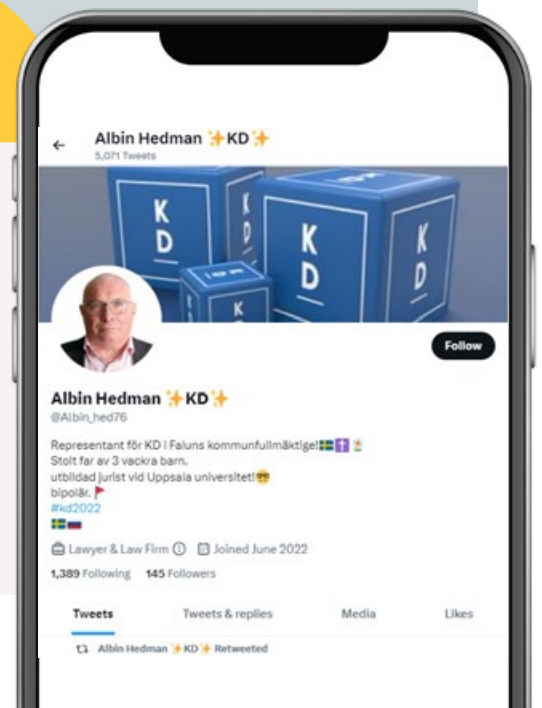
Albin Hedman ✨KD✨
5,071 Tweets

KD
KD
KD
K

Follow

Albin Hedman ✨KD✨
@Albin_hed76

Representant för KD i Faluns kommunfullmäktige!🇸🇪✝️🌷
Stolt far av 3 vackra barn.
utbildad jurist vid Uppsala universitet!😎
bipolär. 🚩
#kd2022
🇸🇪🇷🇺

Lawyer & Law Firm ⓘ Joined June 2022

1,389 Following 145 Followers

Tweets Tweets & replies Media Likes

Albin Hedman ✨KD✨ Retweeted